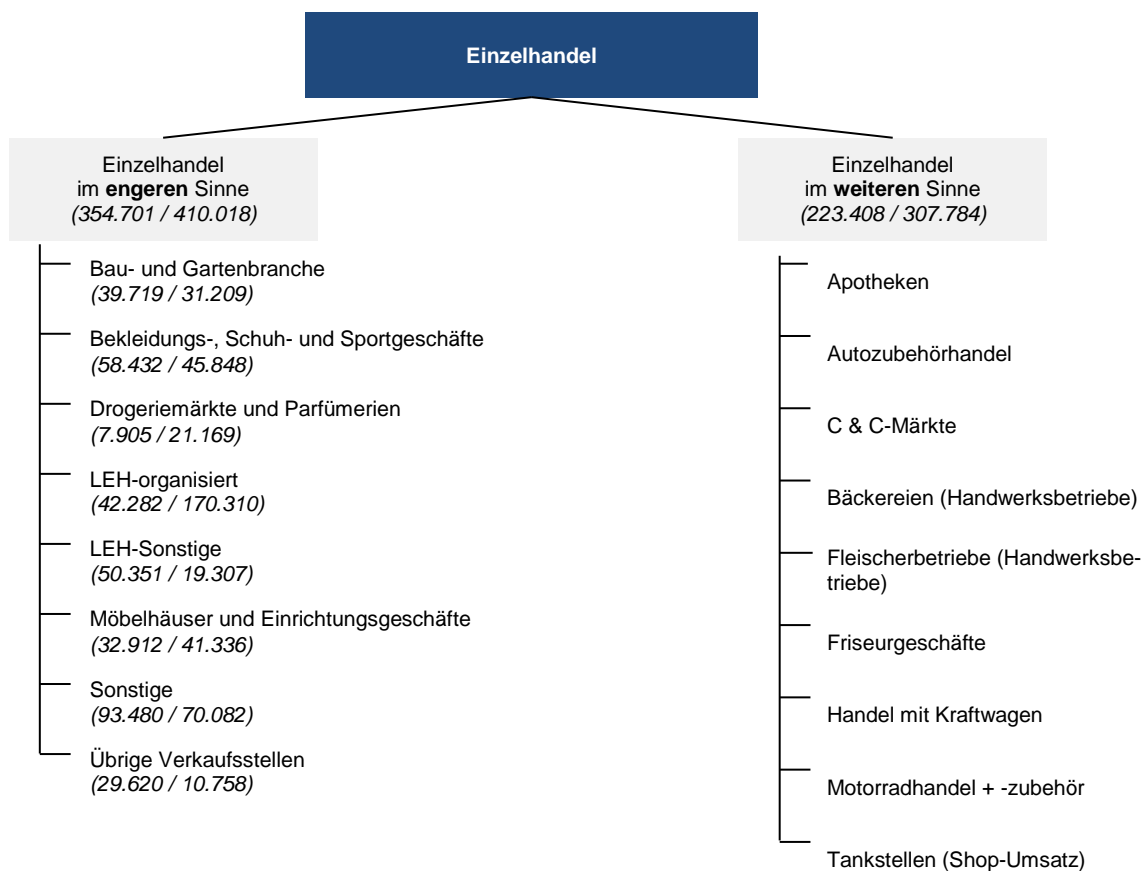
Einzelhandel

Einzelhandel im **engeren** Sinne *(354.701 / 410.018)*

Bau- und Gartenbranche *(39.719 / 31.209)*

Bekleidungs-, Schuh- und Sportgeschäfte *(58.432 / 45.848)*

Drogeriemärkte und Parfümerien *(7.905 / 21.169)*

LEH-organisiert *(42.282 / 170.310)*

LEH-Sonstige *(50.351 / 19.307)*

Möbelhäuser und Einrichtungsgeschäfte *(32.912 / 41.336)*

Sonstige *(93.480 / 70.082)*

Übrige Verkaufsstellen *(29.620 / 10.758)*

Einzelhandel im **weiteren** Sinne *(223.408 / 307.784)*

Apotheken

Autozubehörhandel

C & C-Märkte

Bäckereien (Handwerksbetriebe)

Fleischerbetriebe (Handwerksbetriebe)

Friseurgeschäfte

Handel mit Kraftwagen

Motorradhandel + -zubehör

Tankstellen (Shop-Umsatz)